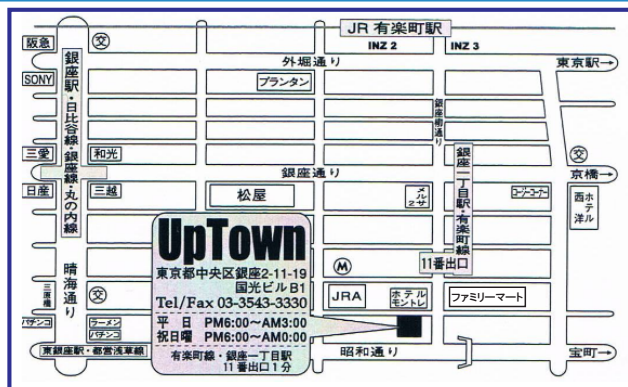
JR 有楽町駅

阪急

交

INZ 2

INZ 3

外堀通り

東京駅

SONY

プランタン

銀座駅・日比谷線・銀座線・丸の内線

銀座桜通り

三愛

和光

銀座一丁目駅・有楽町線

交

銀座通り

京橋

日産

三越

松屋

メルサ

コージーコーナー

西ホテル洋

UpTown

東京都中央区銀座2-11-19

国光ビルB1

Tel/Fax 03-3543-3330

平日 PM6:00～AM3:00

祝日曜 PM6:00～AM0:00

有楽町線・銀座一丁目駅 11番出口1分

11番出口

M

晴海通り

三原橋

交

JRA

ホテルモントレ

ファミリーマート

パチンコ

ラーメン

パチンコ

東銀座駅・都営浅草線

昭和通り

宝町